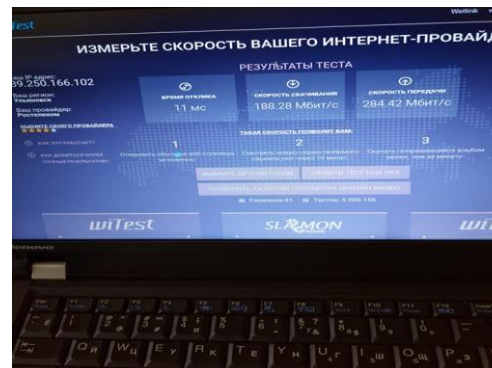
Test

Wellink

ИЗМЕРЬТЕ СКОРОСТЬ ВАШЕГО ИНТЕРНЕТ-ПРОВАЙ

РЕЗУЛЬТАТЫ ТЕСТА

Ваш IP адрес
89.250.166.102

Ваш регион:
Ульяновск

Ваш провайдер:
Ростелеком

ВРЕМЯ ОТКЛИКА
11 мс

СКОРОСТЬ СКАЧИВАНИЯ
188.28 Мбит/с

СКОРОСТЬ ПЕРЕДАЧИ
284.42 Мбит/с

ТАКАЯ СКОРОСТЬ ПОЗВОЛЯЕТ ВАМ:

1

2

3

ВЫБРАТЬ ДРУГОЙ ГОРОД

ПРОЙТИ ТЕСТ ЕЩЕ РАЗ

ПРОВЕРИТЬ КАЧЕСТВО ПРОСМОТРА ОНЛАЙН ВИДЕО

Серверов: 81

Тестов: 5 000 158

wiTest

SLAMON

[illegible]